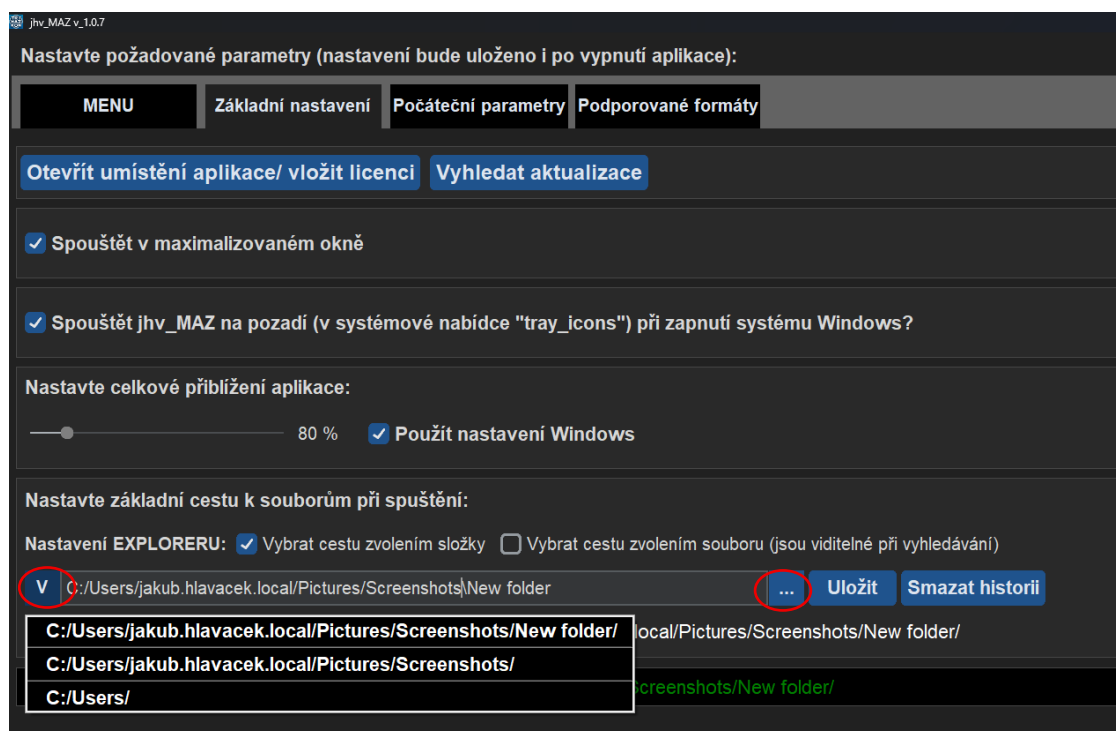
jhv_MAZ v_1.0.7

Nastavte požadované parametry (nastavení bude uloženo i po vypnutí aplikace):

MENU | Základní nastavení | Počáteční parametry | Podporované formáty

Otevřít umístění aplikace/ vložit licenci
Vyhledat aktualizace

Spouštět v maximalizovaném okně

Spouštět jhv_MAZ na pozadí (v systémové nabídce "tray_icons") při zapnutí systému Windows?

Nastavte celkové přiblížení aplikace:

80 %
Použít nastavení Windows

Nastavte základní cestu k souborům při spuštění:

Nastavení EXPLORERU: Vybrat cestu zvolením složky Vybrat cestu zvolením souboru (jsou viditelné při vyhledávání)

V
C:/Users/jakub.hlavacek.local/Pictures/Screenshots\New folder
...
Uložit
Smazat historii

C:/Users/jakub.hlavacek.local/Pictures/Screenshots/New folder/
C:/Users/jakub.hlavacek.local/Pictures/Screenshots/
C:/Users/

local/Pictures/Screenshots/New folder/

Screenshots/New folder/